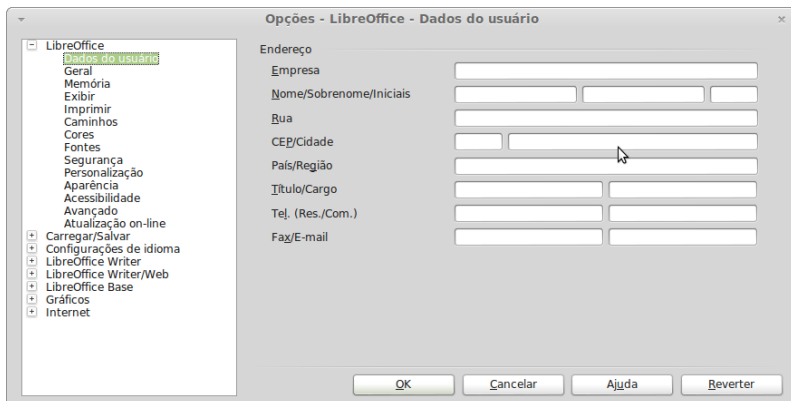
Opções - LibreOffice - Dados do usuário

LibreOffice
Dados do usuário
Geral
Memória
Exibir
Imprimir
Caminhos
Cores
Fontes
Segurança
Personalização
Aparência
Acessibilidade
Avançado
Atualização on-line
Carregar/Salvar
Configurações de idioma
LibreOffice Writer
LibreOffice Writer/Web
LibreOffice Base
Gráficos
Internet

Endereço
Empresa
Nome/Sobrenome/Iniciais
Rua
CEP/Cidade
País/Região
Título/Cargo
Tel. (Res./Com.)
Fax/E-mail

OK
Cancelar
Ajuda
Reverter